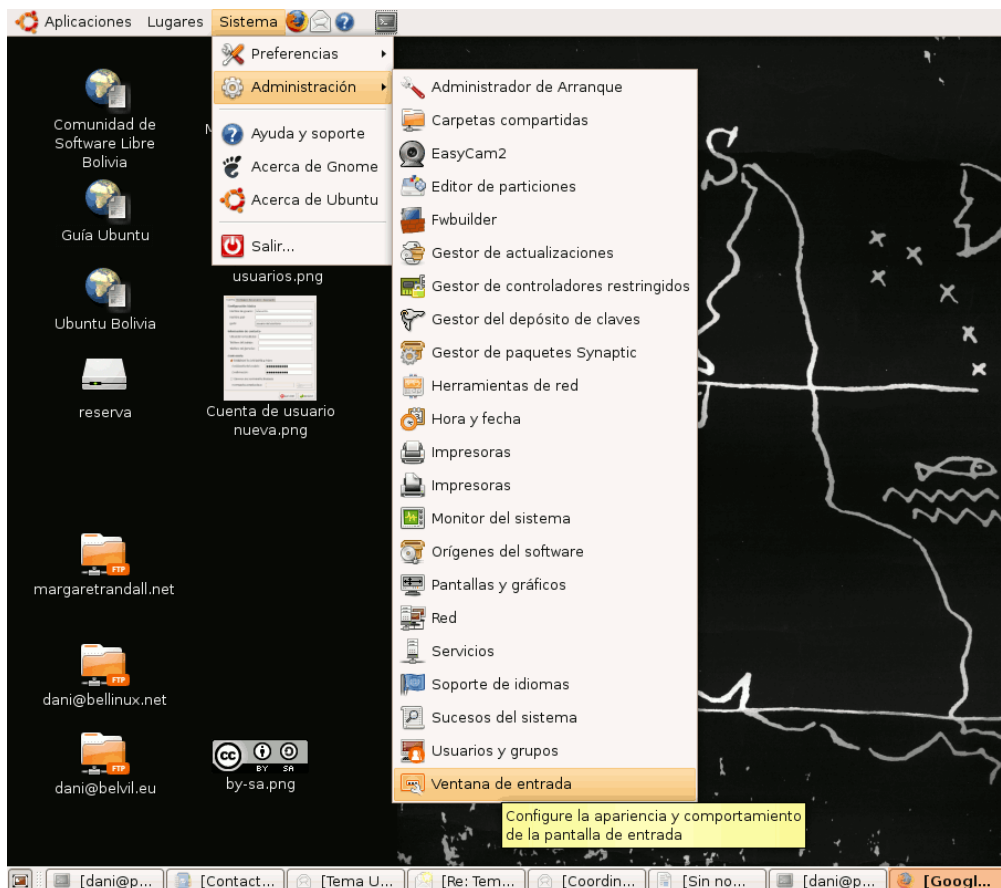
Aplicaciones Lugares Sistema

Preferencias
Administración
Ayuda y soporte
Acerca de Gnome
Acerca de Ubuntu
Salir...

Administrador de Arranque
Carpetas compartidas
EasyCam2
Editor de particiones
Fwbuilder
Gestor de actualizaciones
Gestor de controladores restringidos
Gestor del depósito de claves
Gestor de paquetes Synaptic
Herramientas de red
Hora y fecha
Impresoras
Impresoras
Monitor del sistema
Orígenes del software
Pantallas y gráficos
Red
Servicios
Soporte de idiomas
Sucesos del sistema
Usuarios y grupos
Ventana de entrada

Configure la apariencia y comportamiento de la pantalla de entrada

Comunidad de Software Libre Bolivia
Guía Ubuntu
Ubuntu Bolivia
reserva
usuarios.png
Cuenta de usuario nueva.png
margaretrandall.net
dani@bellinux.net
dani@belvil.eu
by-sa.png
BY SA

[dani@p... [Contact... [Tema U... [Re: Tem... [Coordin... [Sin no... [dani@p... [Googl...